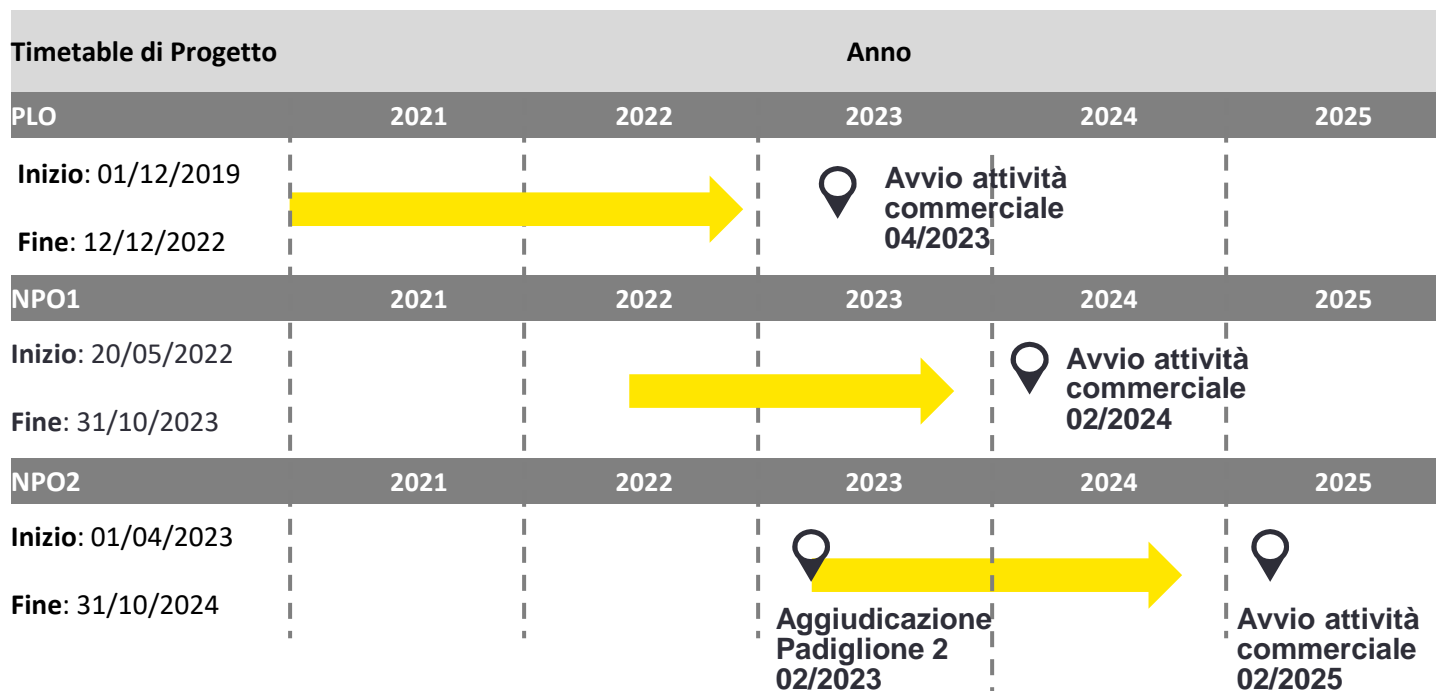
| Timetable di Progetto | Anno | | | | |
|---|---|---|---|---|---|
| PLO | 2021 | 2022 | 2023 | 2024 | 2025 |
| Inizio: 01/12/2019<br>Fine: 12/12/2022 | | | Avvio attività commerciale 04/2023 | | |
| NPO1 | 2021 | 2022 | 2023 | 2024 | 2025 |
| Inizio: 20/05/2022<br>Fine: 31/10/2023 | | | | Avvio attività commerciale 02/2024 | |
| NPO2 | 2021 | 2022 | 2023 | 2024 | 2025 |
| Inizio: 01/04/2023<br>Fine: 31/10/2024 | | | Aggiudicazione Padiglione 2 02/2023 | | Avvio attività commerciale 02/2025 |